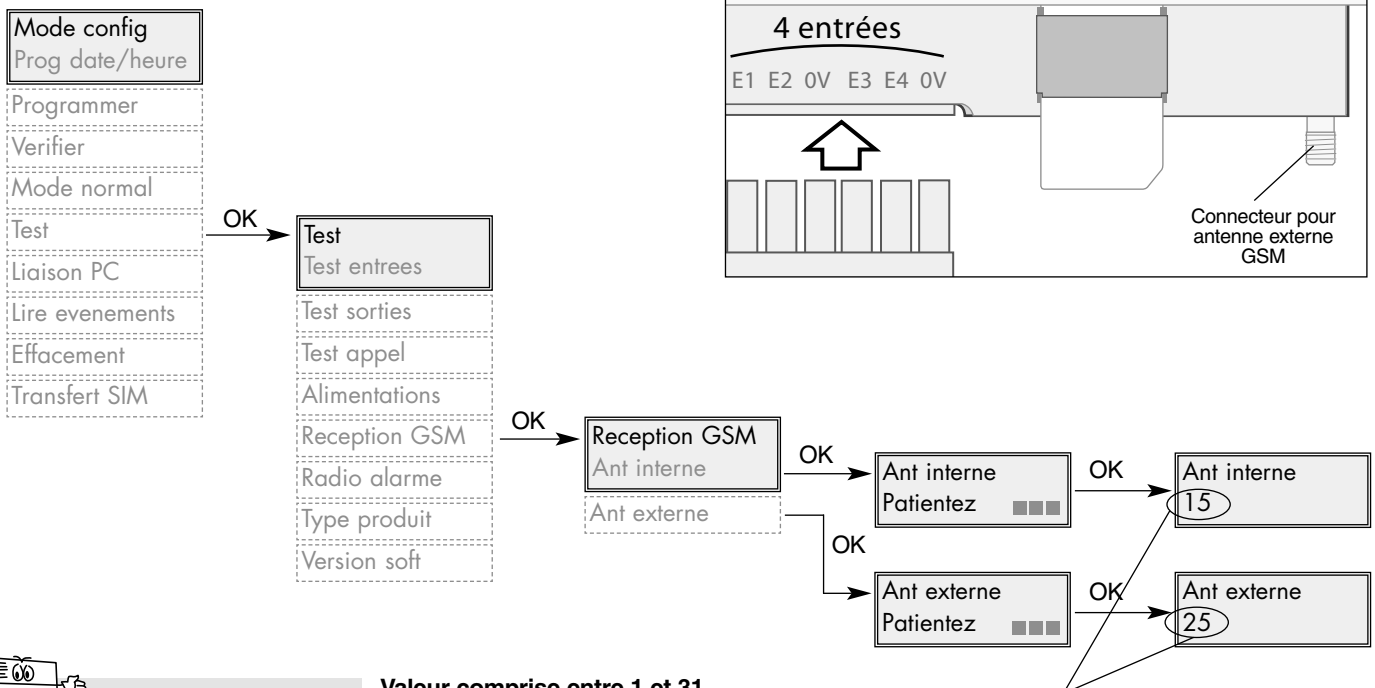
Mode config
Prog date/heure
Programmer
Verifier
Mode normal
Test
Liaison PC
Lire evenements
Effacement
Transfert SIM

OK

Test
Test entrees
Test sorties
Test appel
Alimentations
Reception GSM
Radio alarme
Type produit
Version soft

4 entrées
E1 E2 0V E3 E4 0V

Connecteur pour antenne externe GSM

OK

Reception GSM
Ant interne
Ant externe

OK

Ant interne
Patientez

OK

Ant interne
15

OK

Ant externe
Patientez

OK

Ant externe
25

Valeur comprise entre 1 et 31